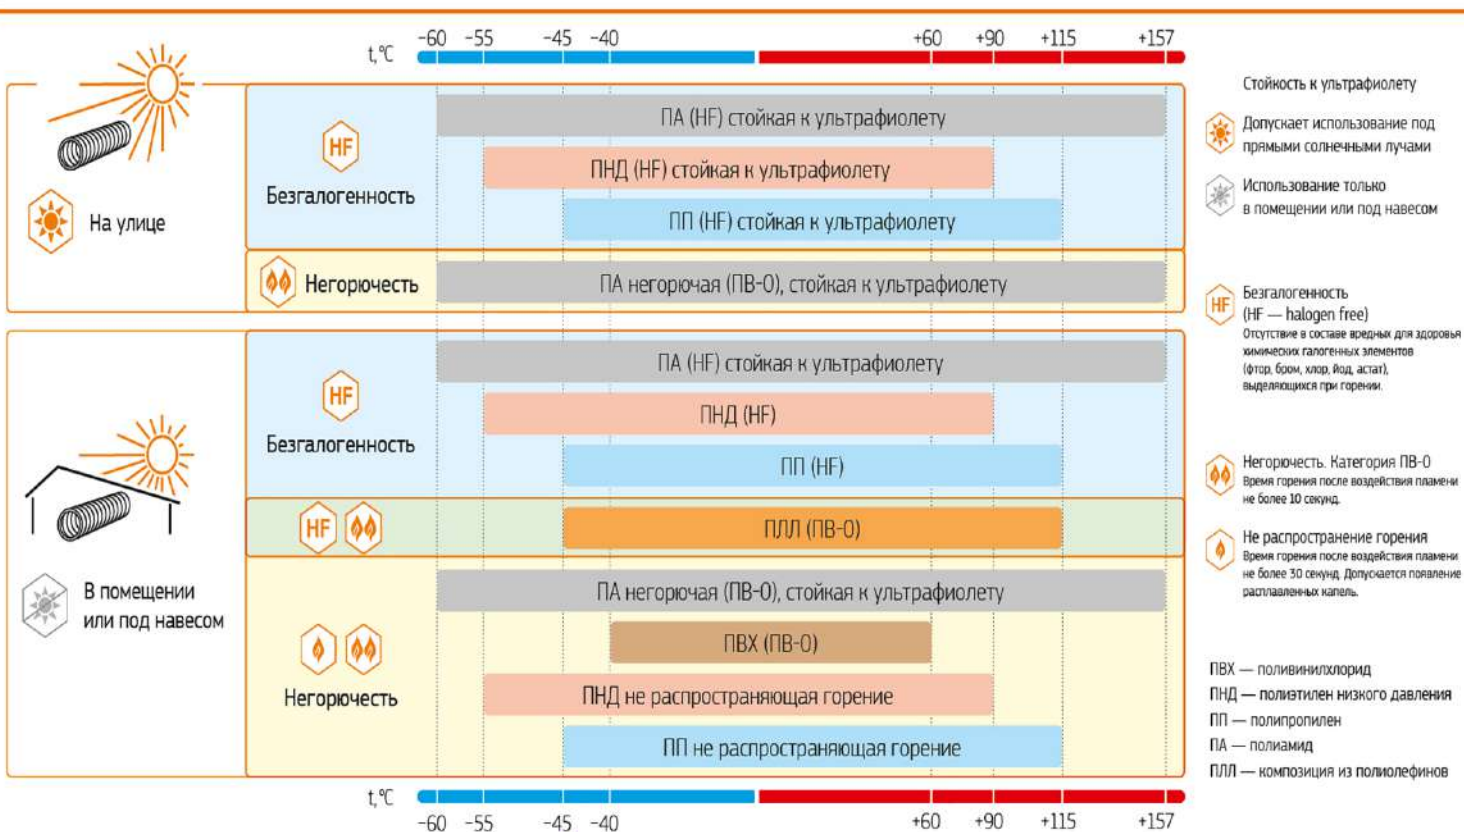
t,°C -60 -55 -45 -40 +60 +90 +115 +157

На улице

HF
Безгалогенность

ПА (HF) стойкая к ультрафиолету
ПНД (HF) стойкая к ультрафиолету
ПП (HF) стойкая к ультрафиолету

Негорючесть
ПА негорючая (ПВ-0), стойкая к ультрафиолету

В помещении или под навесом

HF
Безгалогенность

ПА (HF) стойкая к ультрафиолету
ПНД (HF)
ПП (HF)

HF
ПЛЛ (ПВ-0)

Негорючесть
ПА негорючая (ПВ-0), стойкая к ультрафиолету
ПВХ (ПВ-0)
ПНД не распространяющая горение
ПП не распространяющая горение

t,°C -60 -55 -45 -40 +60 +90 +115 +157

Стойкость к ультрафиолету

Допускает использование под прямыми солнечными лучами

Использование только в помещении или под навесом

HF
Безгалогенность (HF — halogen free)
Отсутствие в составе вредных для здоровья химических галогенных элементов (фтор, бром, хлор, йод, астат), выделяющихся при горении.

Негорючесть. Категория ПВ-0
Время горения после воздействия пламени не более 10 секунд.

Не распространение горения
Время горения после воздействия пламени не более 30 секунд. Допускается появление расплавленных капель.

ПВХ — поливинилхлорид
ПНД — полиэтилен низкого давления
ПП — полипропилен
ПА — полиамид
ПЛЛ — композиция из полиолефинов